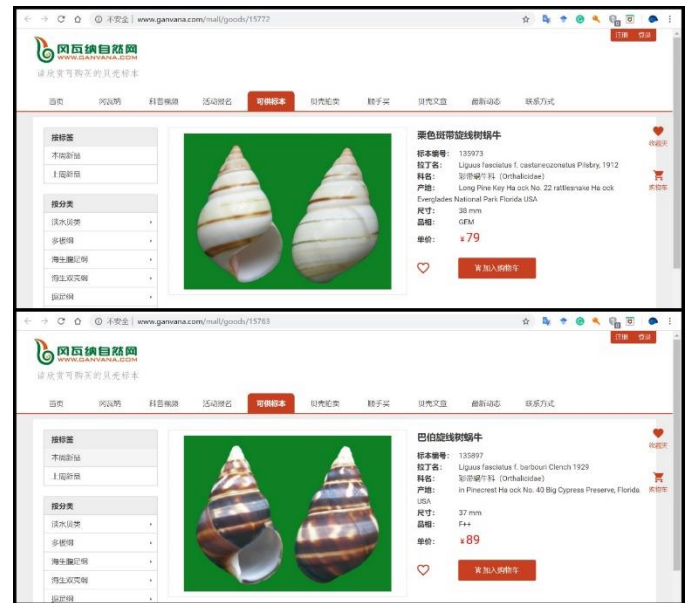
不安全 | www.ganvana.com/mall/goods/15772

注册 登录

冈瓦纳自然网
WWW.GANVANA.COM

让欣赏可购买的贝壳标本

首页 冈瓦纳 科普频道 活动报名 可供标本 贝壳拍卖 晒手实 贝壳文章 最新动态 联系方式

按标签
本周新品
上周新品

按分类
淡水贝类
多板纲
海生腹足纲
海生双壳纲
掘足纲

栗色斑带旋线树蜗牛

标本编号： 135973
拉丁名： Liguus fasciatus f. castaneozonatus Pilsbry, 1912
科名： 彩带蜗牛科（Orthalicidae）
产地： Long Pine Key Ha ock No. 22 rattlesnake Ha ock Everglades National Park Florida USA
尺寸： 38 mm
品相： GEM
单价： ¥79

加入购物车

收藏夹
购物车

不安全 | www.ganvana.com/mall/goods/15763

注册 登录

冈瓦纳自然网
WWW.GANVANA.COM

让欣赏可购买的贝壳标本

首页 冈瓦纳 科普频道 活动报名 可供标本 贝壳拍卖 晒手实 贝壳文章 最新动态 联系方式

按标签
本周新品
上周新品

按分类
淡水贝类
多板纲
海生腹足纲
海生双壳纲
掘足纲

巴伯旋线树蜗牛

标本编号： 135897
拉丁名： Liguus fasciatus f. barbouri Clench 1929
科名： 彩带蜗牛科（Orthalicidae）
产地： in Pinecrest Ha ock No. 40 Big Cypress Preserve, Florida USA
尺寸： 37 mm
品相： F++
单价： ¥89

加入购物车

收藏夹
购物车